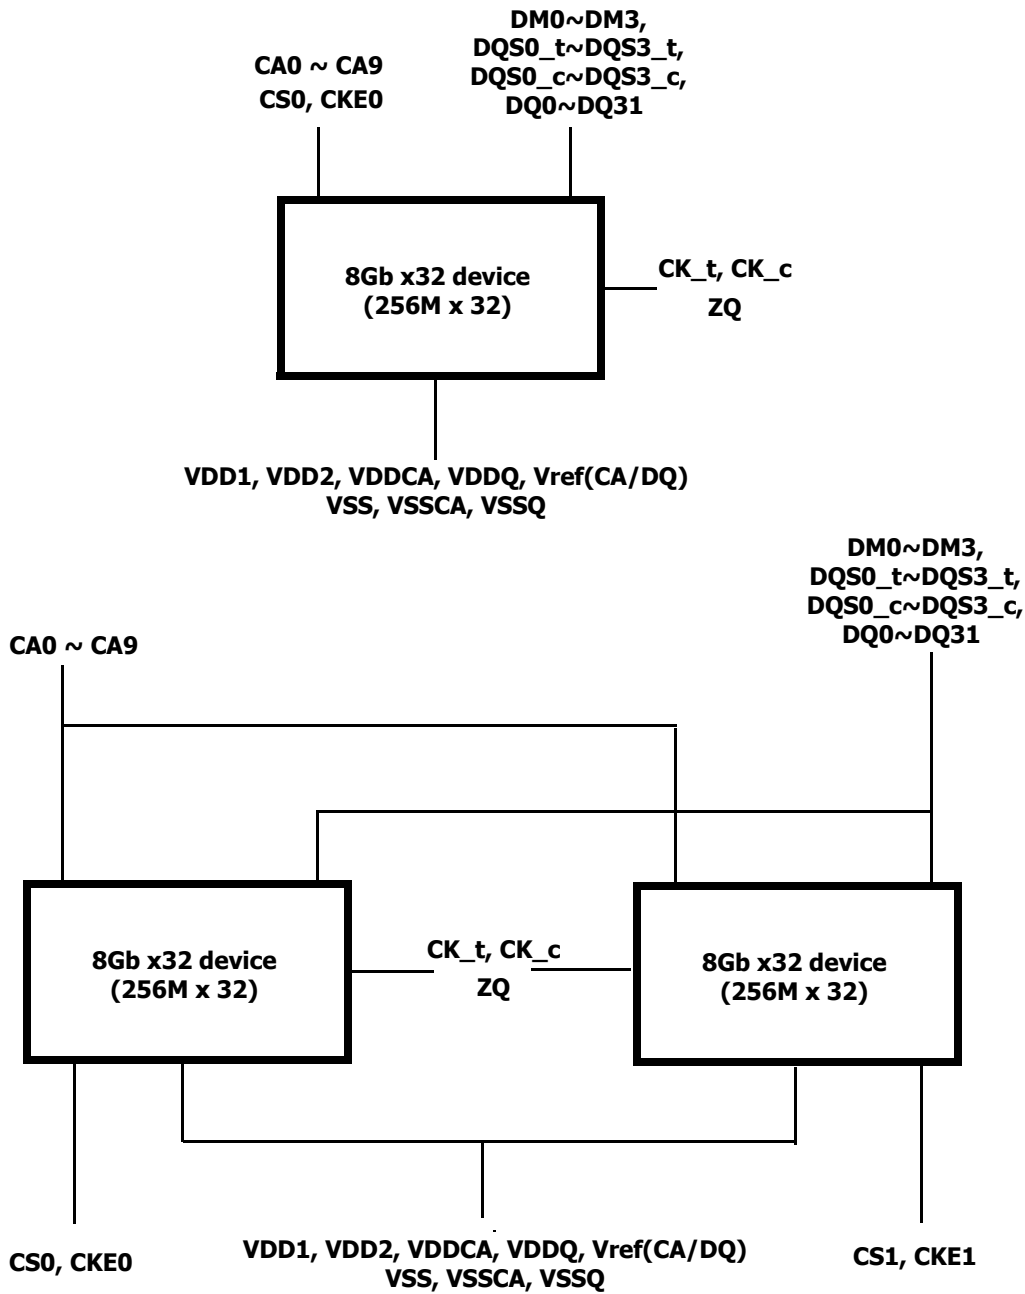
CA0 ~ CA9
CS0, CKE0

DM0~DM3,
DQS0_t~DQS3_t,
DQS0_c~DQS3_c,
DQ0~DQ31

8Gb x32 device
(256M x 32)

CK_t, CK_c
ZQ

VDD1, VDD2, VDDCA, VDDQ, Vref(CA/DQ)
VSS, VSSCA, VSSQ

CA0 ~ CA9

DM0~DM3,
DQS0_t~DQS3_t,
DQS0_c~DQS3_c,
DQ0~DQ31

8Gb x32 device
(256M x 32)

CK_t, CK_c
ZQ

8Gb x32 device
(256M x 32)

CS0, CKE0

VDD1, VDD2, VDDCA, VDDQ, Vref(CA/DQ)
VSS, VSSCA, VSSQ

CS1, CKE1